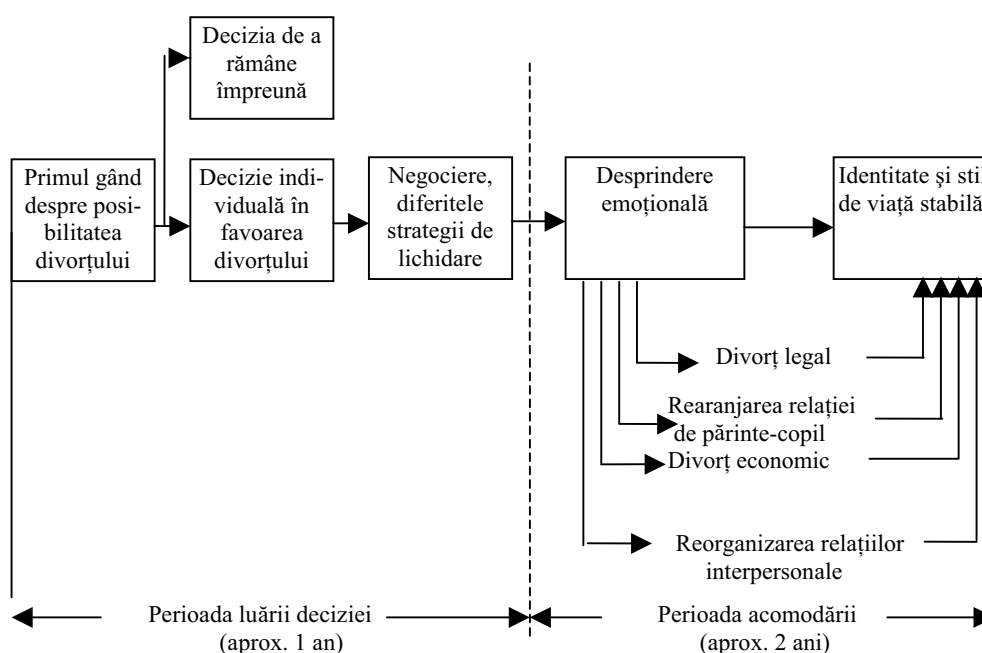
Decizia de a rămâne împreună

Primul gând despre posibilitatea divorțului

Decizie individuală în favoarea divorțului

Negociere, diferitele strategii de lichidare

Desprindere emoțională

Identitate şi sti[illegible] de viață stabilă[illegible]

Divorț legal

Rearanjarea relației de părinte-copil

Divorț economic

Reorganizarea relațiilor interpersonale

Perioada luării deciziei (aprox. 1 an)

Perioada acomodării (aprox. 2 ani)